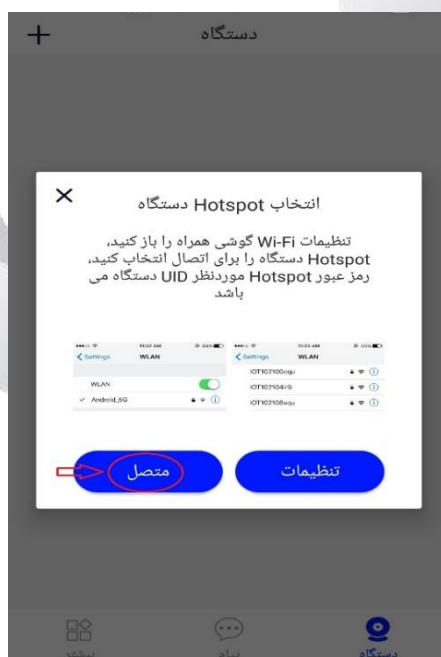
+ دستگاه

انتخاب Hotspot دستگاه

تنظیمات Wi-Fi گوشی همراه را باز کنید، Hotspot دستگاه را برای اتصال انتخاب کنید، رمز عبور Hotspot موردنظر UID دستگاه می باشد

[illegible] 11:22 AM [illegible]
< Settings WLAN
WLAN
✓ Android_5G

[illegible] 11:22 AM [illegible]
< Settings WLAN
IOT107100oqu
IOT107104r9
IOT107108wqu

متصل

تنظیمات

بیشتر پیام دستگاه